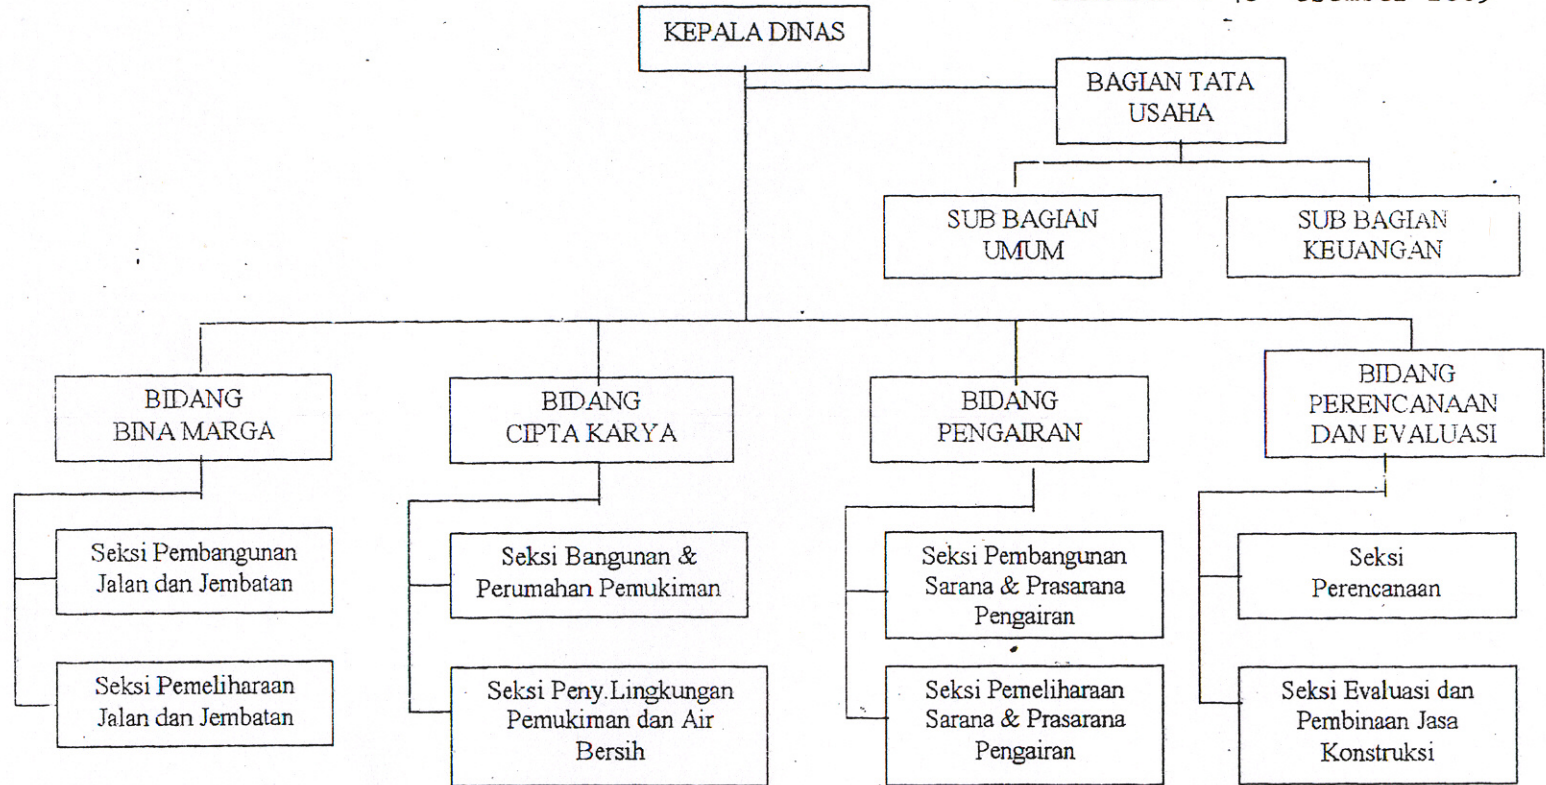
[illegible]

KEPALA DINAS

BAGIAN TATA USAHA

SUB BAGIAN UMUM

SUB BAGIAN KEUANGAN

BIDANG BINA MARGA

Seksi Pembangunan Jalan dan Jembatan

Seksi Pemeliharaan Jalan dan Jembatan

BIDANG CIPTA KARYA

Seksi Bangunan & Perumahan Pemukiman

Seksi Peny.Lingkungan Pemukiman dan Air Bersih

BIDANG PENGAIRAN

Seksi Pembangunan Sarana & Prasarana Pengairan

Seksi Pemeliharaan Sarana & Prasarana Pengairan

BIDANG PERENCANAAN DAN EVALUASI

Seksi Perencanaan

Seksi Evaluasi dan Pembinaan Jasa Konstruksi